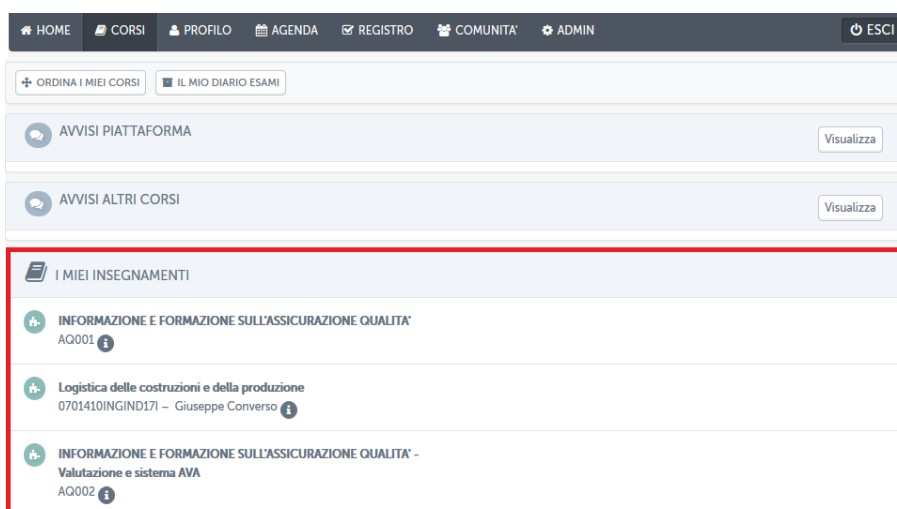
HOME CORSI PROFILO AGENDA REGISTRO COMUNITA' ADMIN ESCI

ORDINA I MIEI CORSI IL MIO DIARIO ESAMI

AVVISI PIATTAFORMA

Visualizza

AVVISI ALTRI CORSI

Visualizza

I MIEI INSEGNAMENTI

INFORMAZIONE E FORMAZIONE SULL'ASSICURAZIONE QUALITA'
AQ001

Logistica delle costruzioni e della produzione
0701410INGIND17I – Giuseppe Converso

INFORMAZIONE E FORMAZIONE SULL'ASSICURAZIONE QUALITA' - Valutazione e sistema AVA
AQ002